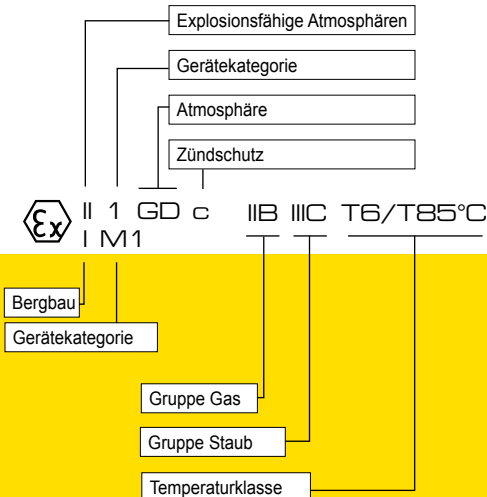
Explosionsfähige Atmosphären

Gerätekategorie

Atmosphäre

Zündschutz

$\langle \varepsilon x \rangle$ II 1 GD c IIB IIIC T6/T85°C
I M1

Bergbau

Gerätekategorie

Gruppe Gas

Gruppe Staub

Temperaturklasse